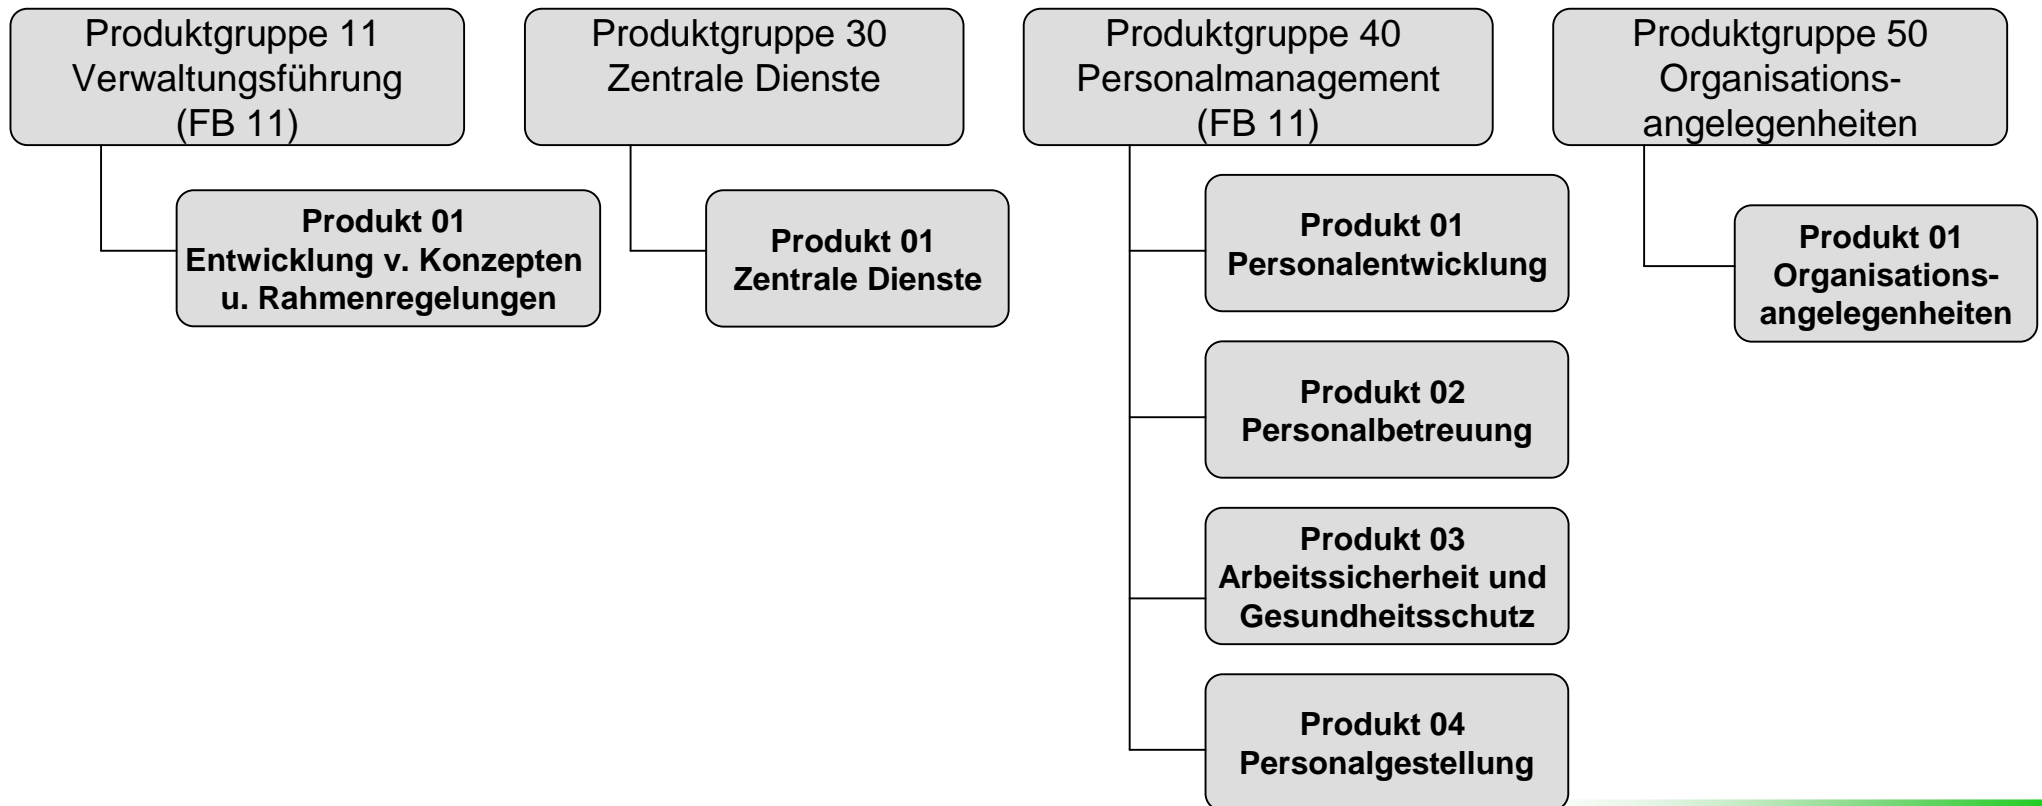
Produktgruppe 11
Verwaltungsführung
(FB 11)

Produkt 01
Entwicklung v. Konzepten u. Rahmenregelungen

Produktgruppe 30
Zentrale Dienste

Produkt 01
Zentrale Dienste

Produktgruppe 40
Personalmanagement
(FB 11)

Produkt 01
Personalentwicklung

Produkt 02
Personalbetreuung

Produkt 03
Arbeitssicherheit und Gesundheitsschutz

Produkt 04
Personalgestellung

Produktgruppe 50
Organisationsangelegenheiten

Produkt 01
Organisationsangelegenheiten